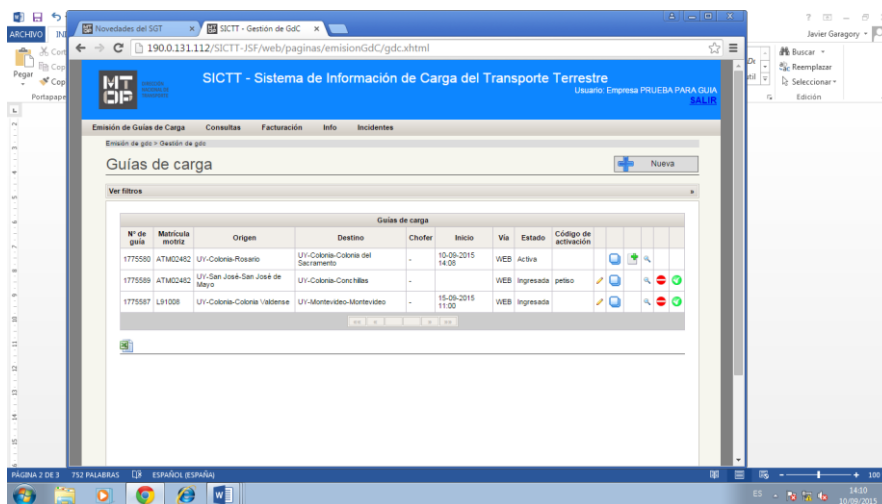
ARCHIVO INI

Novedades del SGT × SICTT - Gestión de GdC ×

190.0.131.112/SICTT-JSF/web/paginas/emisionGdC/gdc.xhtml

Pegar
Portapape

Javier Garagory
Buscar
Reemplazar
Seleccionar
Edición

MT OP

SICTT - Sistema de Información de Carga del Transporte Terrestre
Usuario: Empresa PRUEBA PARA GUIA
SALIR

Emisión de Guías de Carga Consultas Facturación Info Incidentes

Emisión de gdc > Gestión de gdc

Guías de carga

Nueva

Ver filtros

Guías de carga

| Nº de guía | Matrícula motriz | Origen | Destino | Chofer | Inicio | Vía | Estado | Código de activación |
|---|---|---|---|---|---|---|---|---|
| 1775580 | ATM02482 | UY-Colonia-Rosario | UY-Colonia-Colonia del Sacramento | - | 10-09-2015 14:08 | WEB | Activa | |
| 1775589 | ATM02482 | UY-San José-San José de Mayo | UY-Colonia-Conchillas | - | | WEB | Ingresada | petiso |
| 1775587 | L91008 | UY-Colonia-Colonia Valdense | UY-Montevideo-Montevideo | - | 15-09-2015 11:00 | WEB | Ingresada | |

PÁGINA 2 DE 3 752 PALABRAS ESPAÑOL (ESPAÑA) 100

ES 14:10 10/09/2015